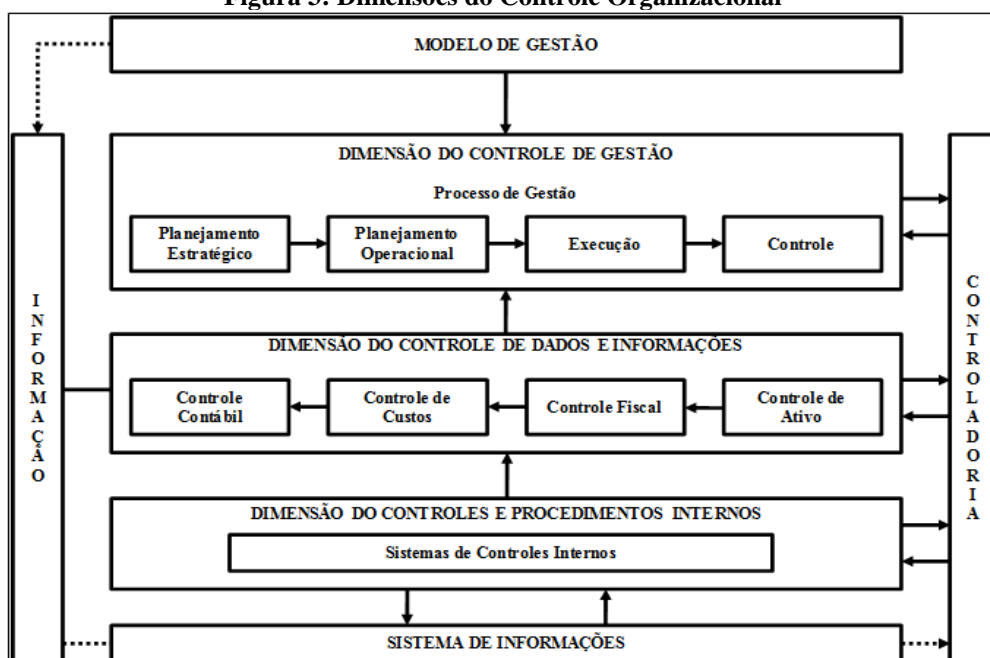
Figura 3: Dimensões do Controle Organizacional

MODELO DE GESTÃO

INFORMAÇÃO

DIMENSÃO DO CONTROLE DE GESTÃO

Processo de Gestão

Planejamento Estratégico

Planejamento Operacional

Execução

Controle

CONTROLADORIA

DIMENSÃO DO CONTROLE DE DADOS E INFORMAÇÕES

Controle Contábil

Controle de Custos

Controle Fiscal

Controle de Ativo

DIMENSÃO DO CONTROLES E PROCEDIMENTOS INTERNOS

Sistemas de Controles Internos

SISTEMA DE INFORMAÇÕES